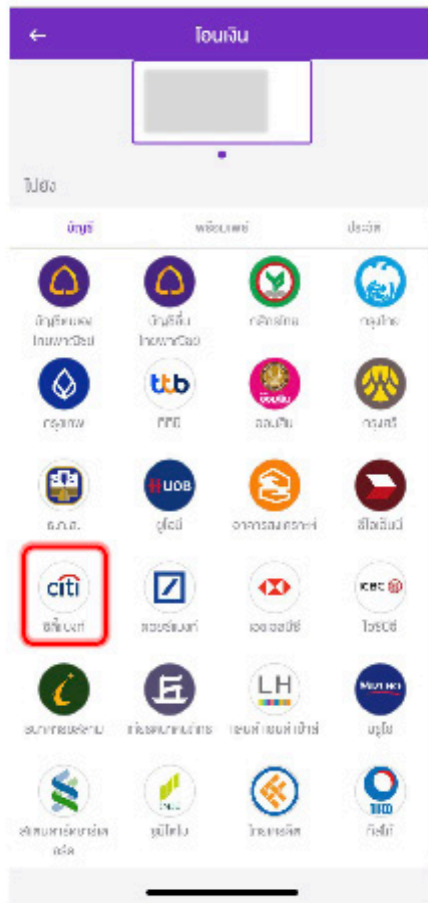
โอนเงิน

ไปยัง

บัญชี
พร้อมเพย์
ประวัติ

บัญชีของคุณ ไทยพาณิชย์
บัญชีอื่น ไทยพาณิชย์
กสิกรไทย
กรุงไทย
กรุงเทพ
ttb
ออมสิน
กรุงศรี
ธ.ก.ส.
UOB
ยูโอบี
อาคารสงเคราะห์
ซีไอเอ็มบี
citi
ซิตี้แบงก์
ดอยช์แบงก์
เอชเอสบีซี
ICBC
ไอซีบีซี
อิสลามแห่งประเทศไทย
ทิสโก้
LH
แลนด์ แอนด์ เฮ้าส์
มิซูโฮ
สแตนดาร์ดชาร์เตอร์ด
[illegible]
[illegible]
ทีทีบี